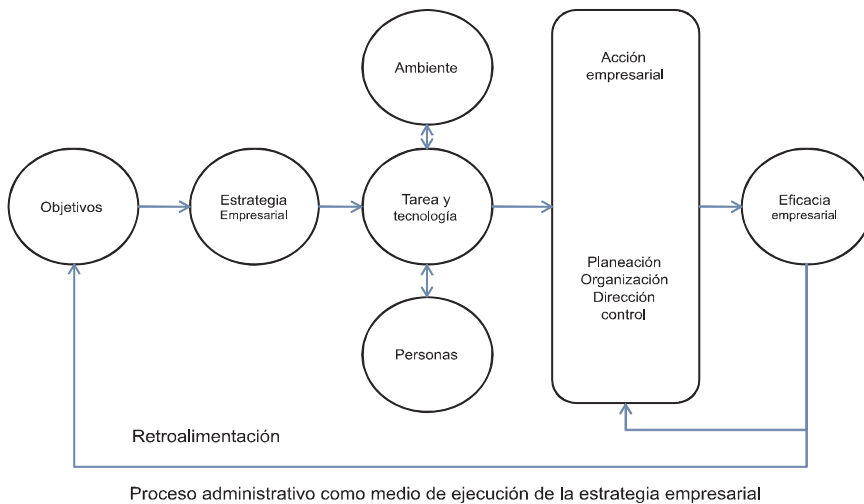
Ambiente

Acción empresarial

Objetivos

Estrategia Empresarial

Tarea y tecnología

Eficacia empresarial

Planeación
Organización
Dirección
control

Personas

Retroalimentación

Proceso administrativo como medio de ejecución de la estrategia empresarial